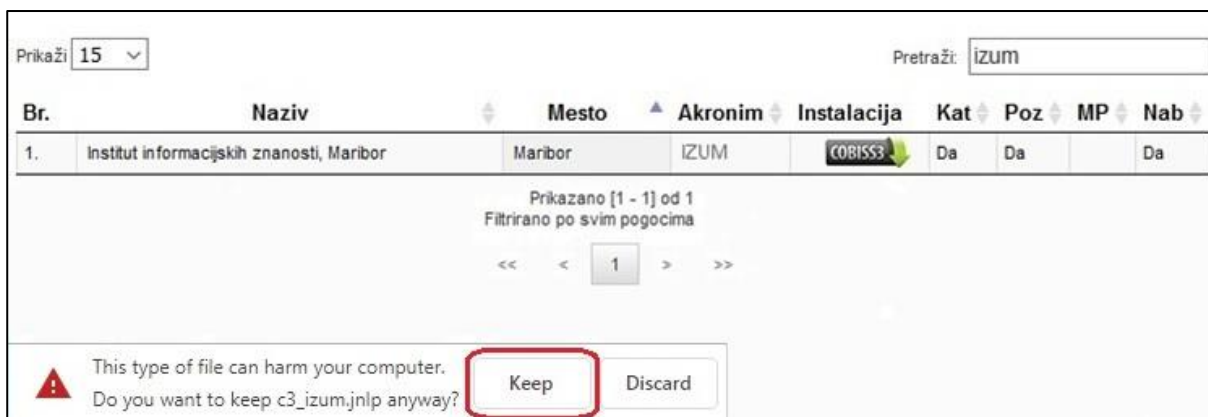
Prikaži 15

Pretraži: izum

| Br. | Naziv | Mesto | Akronim | Instalacija | Kat | Poz | MP | Nab |
|---|---|---|---|---|---|---|---|---|
| 1. | Institut informacijskih znanosti, Maribor | Maribor | IZUM | COBISS3 | Da | Da | | Da |

Prikazano [1 - 1] od 1
Filtrirano po svim pogocima

<< < 1 > >>

This type of file can harm your computer.
Do you want to keep c3_izum.jnlp anyway?

Keep

Discard